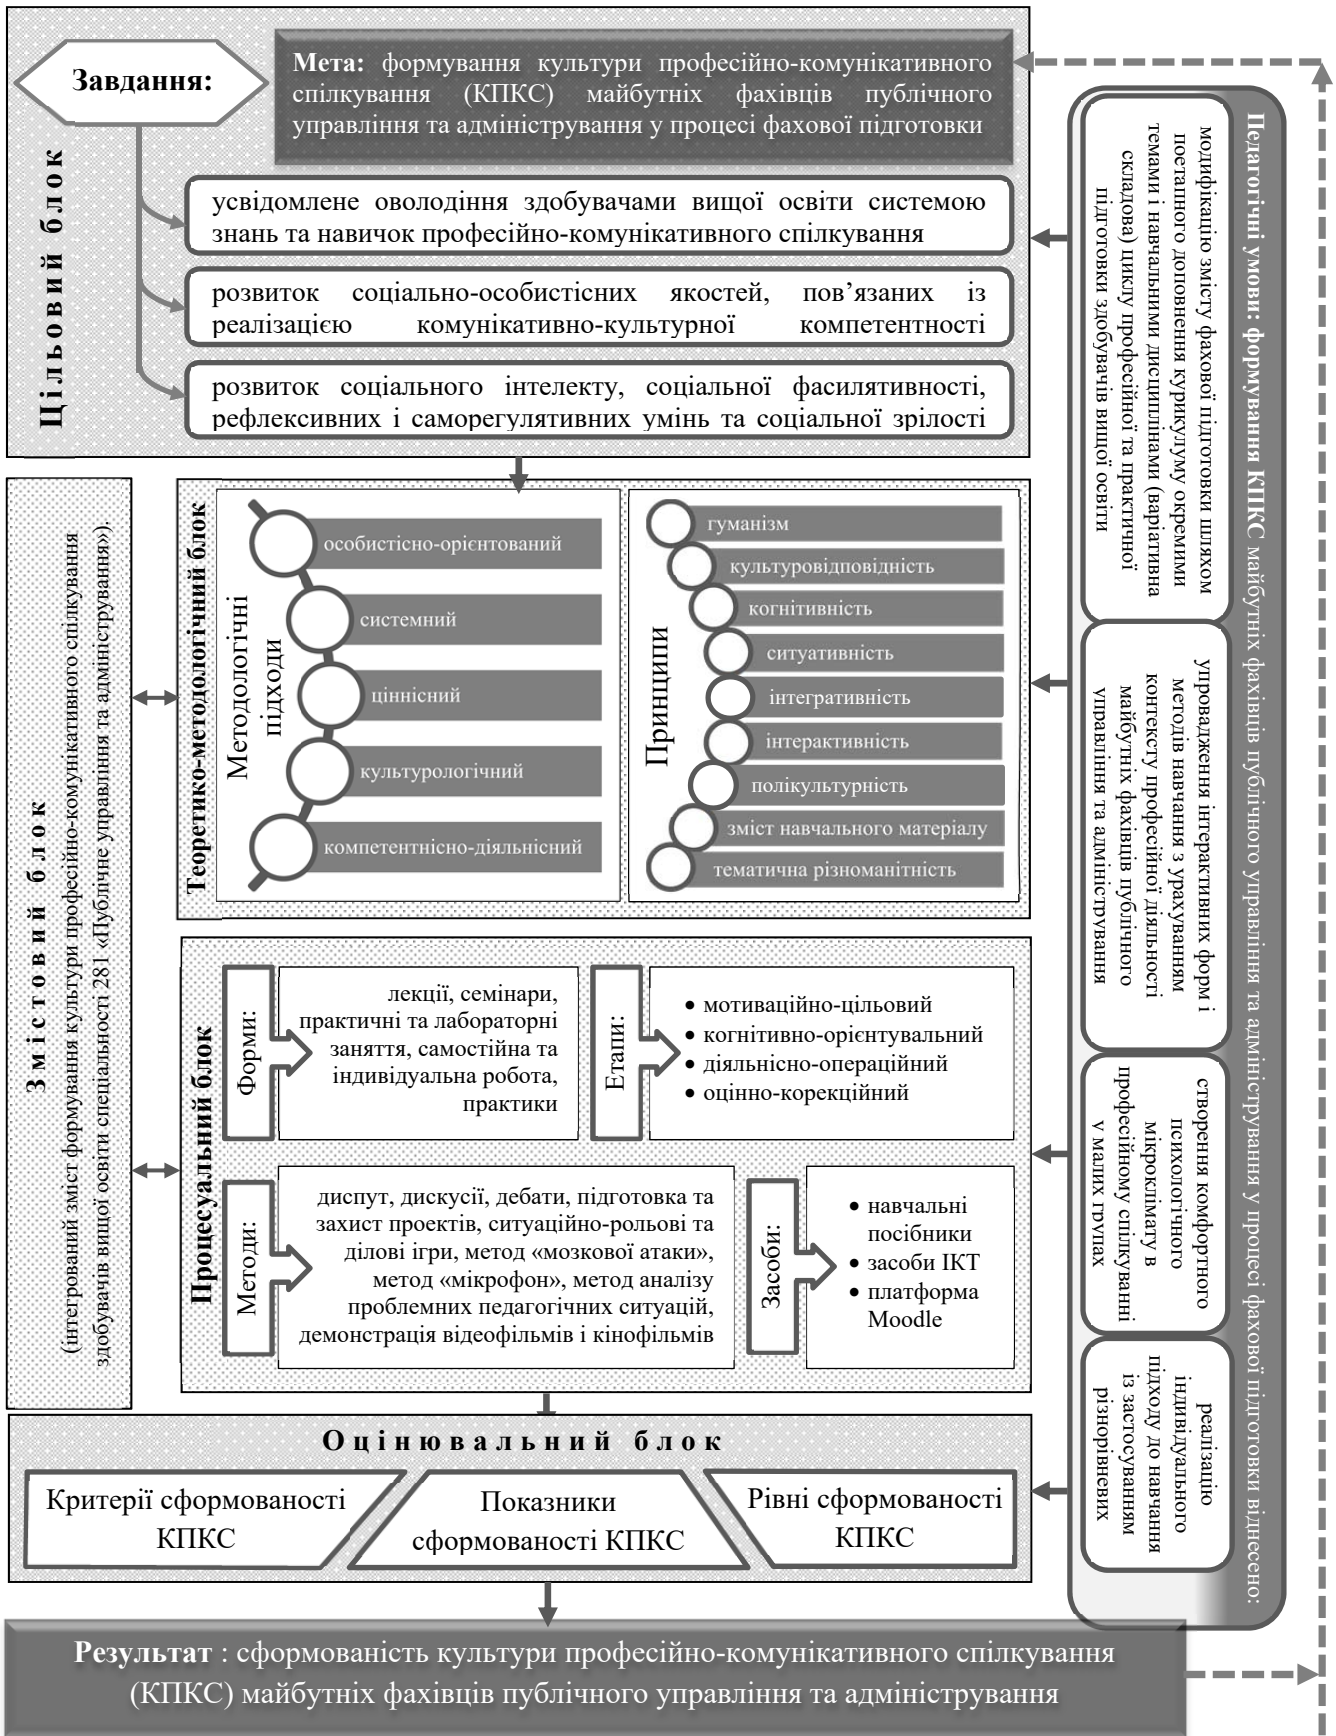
Завдання:

Мета: формування культури професійно-комунікативного спілкування (КПКС) майбутніх фахівців публічного управління та адміністрування у процесі фахової підготовки

Цільовий блок

усвідомлене оволодіння здобувачами вищої освіти системою знань та навичок професійно-комунікативного спілкування

розвиток соціально-особистісних якостей, пов'язаних із реалізацією комунікативно-культурної компетентності

розвиток соціального інтелекту, соціальної фасилятивності, рефлексивних і саморегулятивних умінь та соціальної зрілості

Педагогічні умови: формування КПКС майбутніх фахівців публічного управління та адміністрування у процесі фахової підготовки віднесено:

модифікацію змісту фахової підготовки шляхом поетапного доповнення курикулуму окремими темами і навчальними дисциплінами (варіативна складова) циклу професійної та практичної підготовки здобувачів вищої освіти

упровадження інтерактивних форм і методів навчання з урахуванням контексту професійної діяльності майбутніх фахівців публічного управління та адміністрування

створення комфортного психологічного мікроклімату в професійному спілкуванні у малих групах

реалізацію індивідуального підходу до навчання із застосуванням різнорівневих

Змістовий блок
(інтегрований зміст формування культури професійно-комунікативного спілкування здобувачів вищої освіти спеціальності 281 «Публічне управління та адміністрування»).

Теоретико-методологічний блок

Методологічні підходи

особистісно-орієнтований
системний
ціннісний
культурологічний
компетентнісно-діяльнісний

Принципи

гуманізм
культуровідповідність
когнітивність
ситуативність
інтегративність
інтерактивність
полікультурність
зміст навчального матеріалу
тематична різноманітність

Процесуальний блок

Форми:
лекції, семінари, практичні та лабораторні заняття, самостійна та індивідуальна робота, практики

Етапи:
• мотиваційно-цільовий
• когнітивно-орієнтувальний
• діяльнісно-операційний
• оцінно-корекційний

Методи:
диспут, дискусії, дебати, підготовка та захист проектів, ситуаційно-рольові та ділові ігри, метод «мозкової атаки», метод «мікрофон», метод аналізу проблемних педагогічних ситуацій, демонстрація відеофільмів і кінофільмів

Засоби:
• навчальні посібники
• засоби ІКТ
• платформа Moodle

Оцінювальний блок

Критерії сформованості КПКС

Показники сформованості КПКС

Рівні сформованості КПКС

Результат : сформованість культури професійно-комунікативного спілкування (КПКС) майбутніх фахівців публічного управління та адміністрування